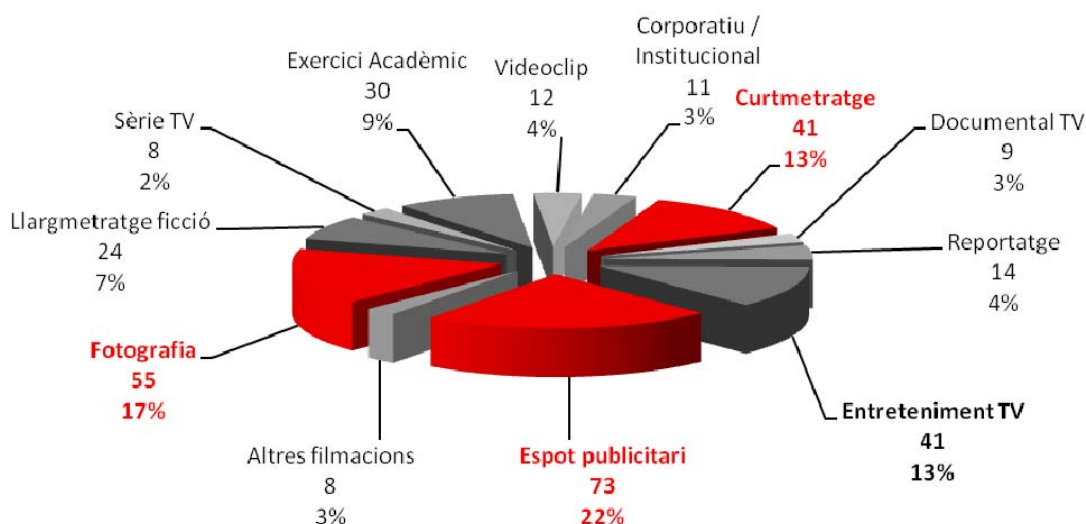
Exercici Acadèmic
30
9%

Videoclip
12
4%

Corporatiu / Institucional
11
3%

Curtmetratge
41
13%

Documental TV
9
3%

Sèrie TV
8
2%

Llargmetratge ficció
24
7%

Reportatge
14
4%

Fotografia
55
17%

Entreteniment TV
41
13%

Altres filmacions
8
3%

Espot publicitari
73
22%